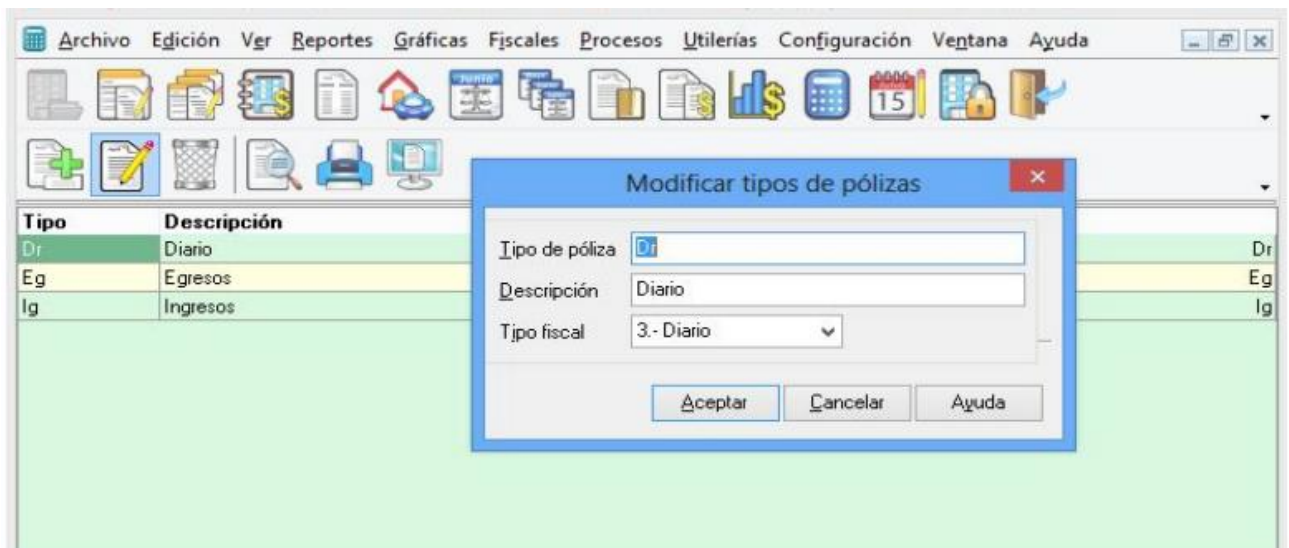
Archivo Edición Ver Reportes Gráficas Fiscales Procesos Utilerías Configuración Ventana Ayuda

15

Modificar tipos de pólizas

| Tipo | Descripción | |
|---|---|---|
| Dr | Diario | Dr |
| Eg | Egresos | Eg |
| Ig | Ingresos | Ig |

Tipo de póliza Dr
Descripción Diario
Tipo fiscal 3.- Diario

Aceptar Cancelar Ayuda